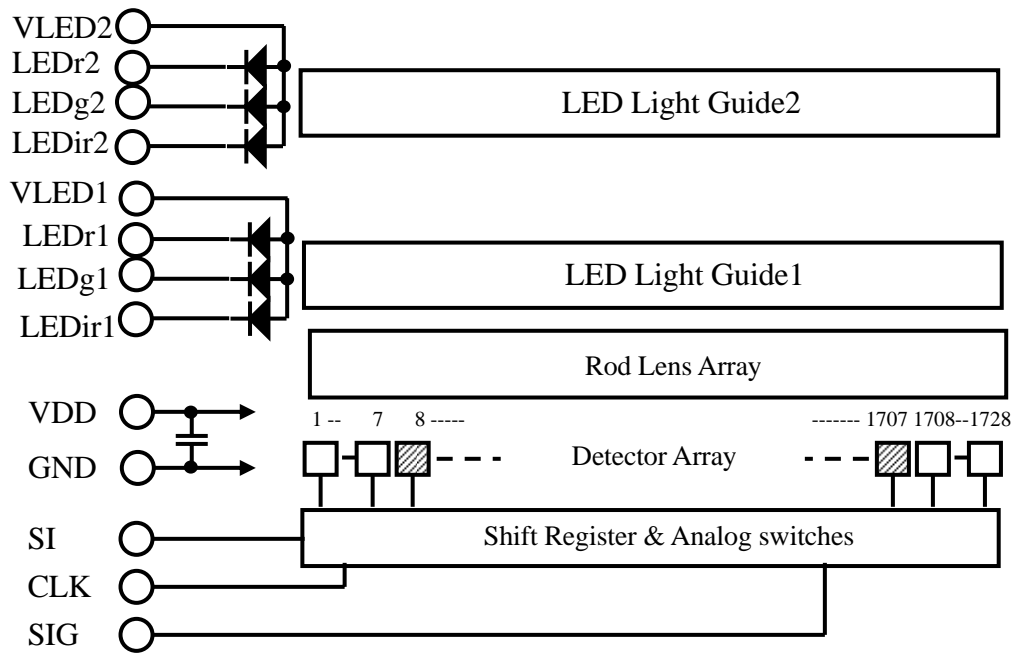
VLED2
LEDr2
LEDg2
LEDir2

LED Light Guide2

VLED1
LEDr1
LEDg1
LEDir1

LED Light Guide1

Rod Lens Array

VDD
GND

1 -- 7 8 -----

------- 1707 1708--1728

Detector Array

SI
CLK
SIG

Shift Register & Analog switches